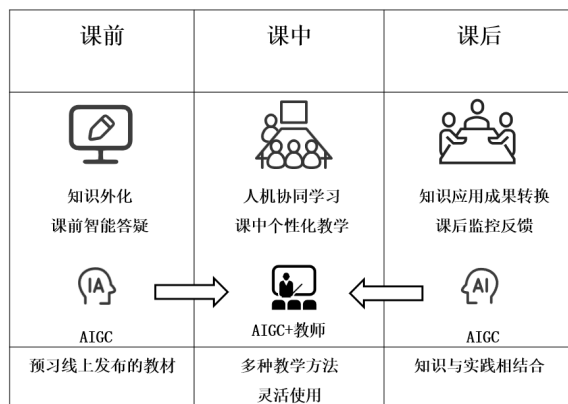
| 课前 | 课中 | 课后 |
|---|---|---|
| 知识外化<br>课前智能答疑<br>IA<br>AIGC | 人机协同学习<br>课中个性化教学<br>AIGC+教师 | 知识应用成果转换<br>课后监控反馈<br>AI<br>AIGC |
| 预习线上发布的教材 | 多种教学方法<br>灵活使用 | 知识与实践相结合 |